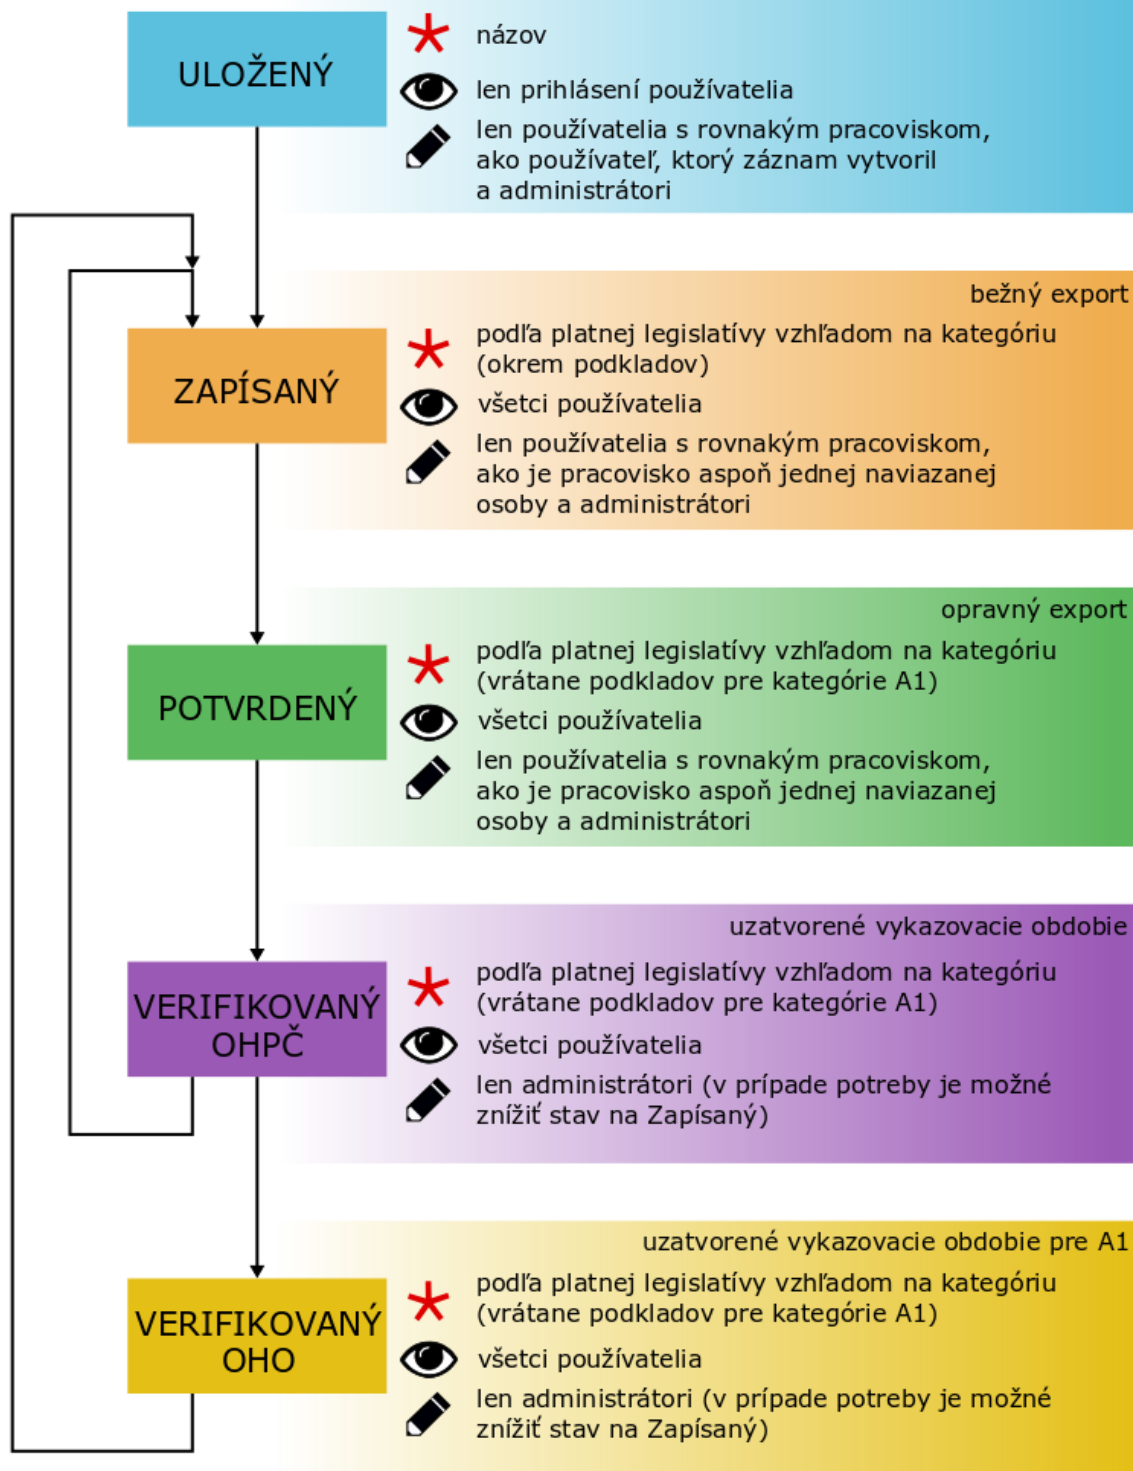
ULOŽENÝ

názov

len prihlásení používatelia

len používatelia s rovnakým pracoviskom, ako používateľ, ktorý záznam vytvoril a administrátori

bežný export

ZAPÍSANÝ

podľa platnej legislatívy vzhľadom na kategóriu (okrem podkladov)

všetci používatelia

len používatelia s rovnakým pracoviskom, ako je pracovisko aspoň jednej naviazanej osoby a administrátori

opravný export

POTVRDENÝ

podľa platnej legislatívy vzhľadom na kategóriu (vrátane podkladov pre kategórie A1)

všetci používatelia

len používatelia s rovnakým pracoviskom, ako je pracovisko aspoň jednej naviazanej osoby a administrátori

uzatvorené vykazovacie obdobie

VERIFIKOVANÝ OHPČ

podľa platnej legislatívy vzhľadom na kategóriu (vrátane podkladov pre kategórie A1)

všetci používatelia

len administrátori (v prípade potreby je možné znížiť stav na Zapísaný)

uzatvorené vykazovacie obdobie pre A1

VERIFIKOVANÝ OHO

podľa platnej legislatívy vzhľadom na kategóriu (vrátane podkladov pre kategórie A1)

všetci používatelia

len administrátori (v prípade potreby je možné znížiť stav na Zapísaný)